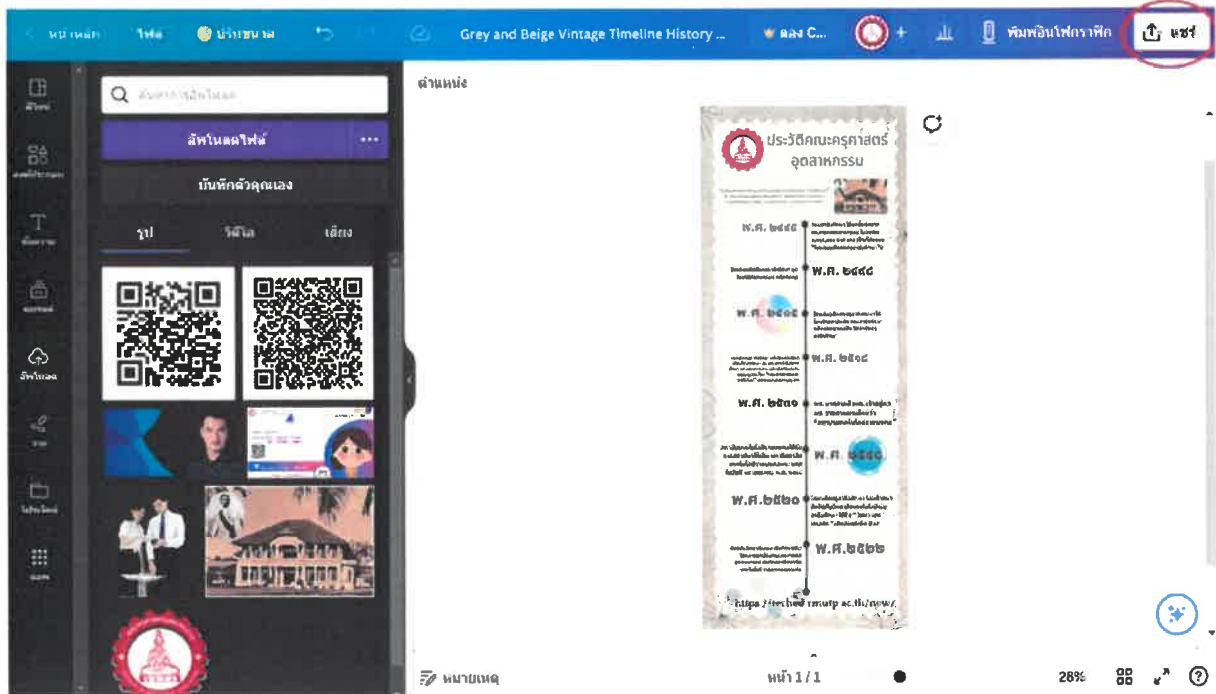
หน้าหลัก ไฟล์ ปรับขนาด Grey and Beige Vintage Timeline History ... ลอง C... + พิมพ์อินโฟกราฟิก แชร์

ค้นหาเนื้อหาของคุณ
อัพโหลดไฟล์ ...
บันทึกตัวคุณเอง
รูป วิดีโอ เสียง

ตำแหน่ง

ประวัติคณะครุศาสตร์อุตสาหกรรม

พ.ศ. ๒๕๕๕
พ.ศ. ๒๕๕๘
พ.ศ. ๒๕๖๕
พ.ศ. ๒๕๖๘
พ.ศ. ๒๕๖๑
พ.ศ. ๒๕๖๒
พ.ศ.๒๕๒๐
พ.ศ.๒๕๒๒

https://tech.rmutp.ac.th/new/

หมายเหตุ หน้า 1 / 1 28%